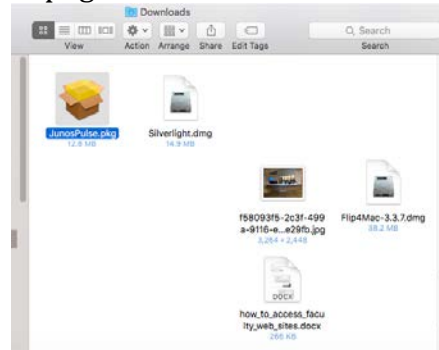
Downloads

View
Action
Arrange
Share
Edit Tags
Search
Search

JunosPulse.pkg
12.6 MB

Silverlight.dmg
14.9 MB

f58093f8-2c3f-499a-9116-e...e29fb.jpg
3,264 × 2,448

Flip4Mac-3.3.7.dmg
38.2 MB

DOCX
how_to_access_faculty_web_sites.docx
266 KB